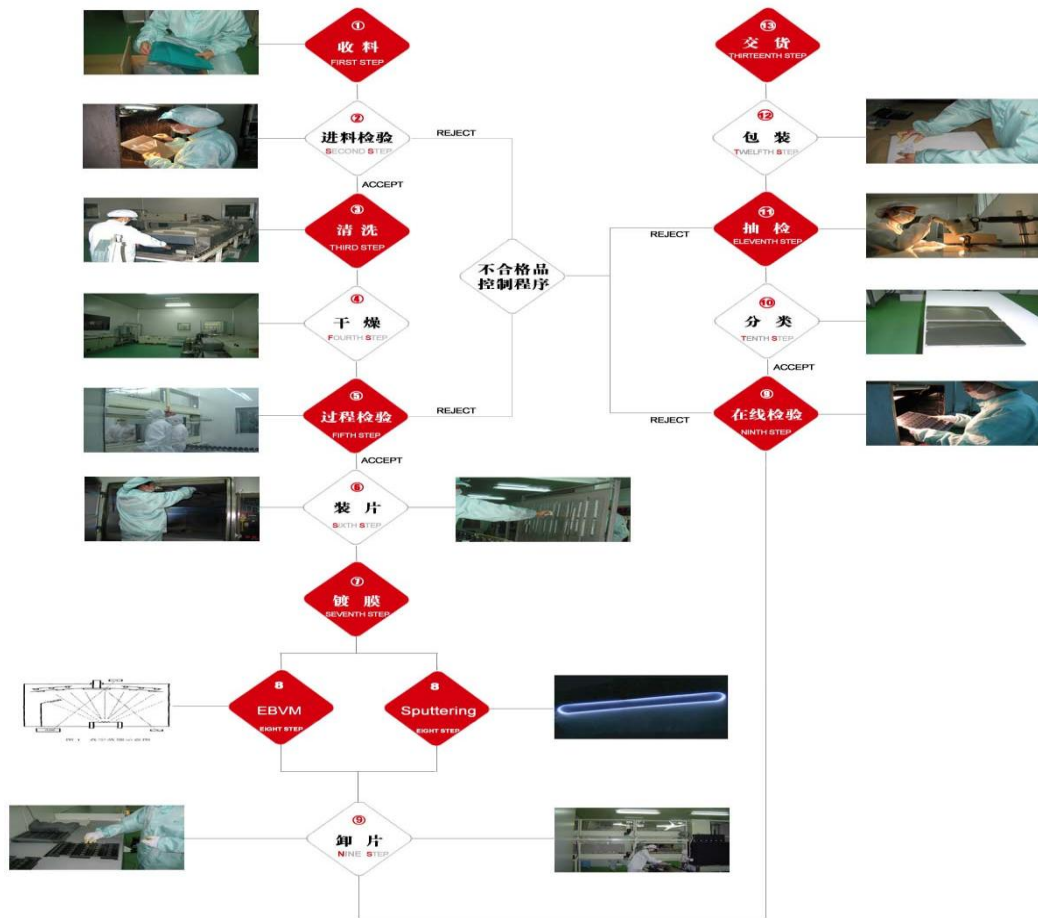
① 收料 FIRST STEP

② 进料检验 SECOND STEP

REJECT

ACCEPT

③ 清洗 THIRD STEP

④ 干燥 FOURTH STEP

⑤ 过程检验 FIFTH STEP

REJECT

ACCEPT

⑥ 装片 SIXTH STEP

⑦ 镀膜 SEVENTH STEP

8 EBVM EIGHT STEP

8 Sputtering EIGHT STEP

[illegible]

⑨ 卸片 NINE STEP

不合格品控制程序

⑬ 交货 THIRTEENTH STEP

⑫ 包装 TWELFTH STEP

REJECT

⑪ 抽检 ELEVENTH STEP

⑩ 分类 TENTH STEP

ACCEPT

REJECT

⑨ 在线检验 NINTH STEP